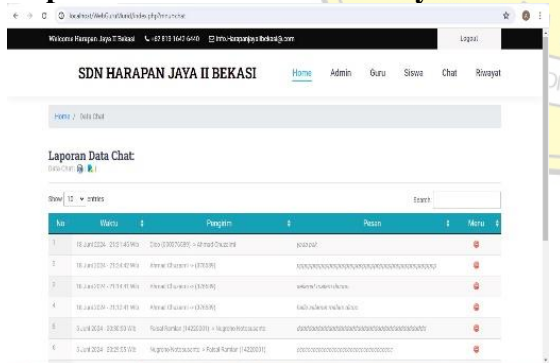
localhost/WebChat/admin/index.php?menu=chat

Welcome Harapan Jaya II Bekasi  +62 813 1640 6440  info.harapanjaya@bekasi@.com

Logout

SDN HARAPAN JAYA II BEKASI

Home  Admin  Guru  Siswa  Chat  Riwayat

Home / Data Chat

Laporan Data Chat:

Data Chat

Show 10 entries

Search:

| No | Waktu | Pengirim | Pesan | Menu |
|---|---|---|---|---|
| 1 | 18 Juni 2024 - 20:21:45 Wib | Dido (2000750091) -> Ahmad Ghazali | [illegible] | |
| 2 | 18 Juni 2024 - 20:24:40 Wib | Ahmad Ghazali -> (0703019) | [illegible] | |
| 3 | 18 Juni 2024 - 20:24:41 Wib | Ahmad Ghazali -> (0703019) | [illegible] | |
| 4 | 18 Juni 2024 - 20:32:41 Wib | Ahmad Ghazali -> (0703019) | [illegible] | |
| 5 | 3 Juni 2024 - 20:08:03 Wib | Rafcal Rambar (14220011) -> Nugroho Kotosusanto | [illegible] | |
| 6 | 3 Juni 2024 - 20:25:53 Wib | Nugroho Kotosusanto -> Rafcal Rambar (14220011) | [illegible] | |